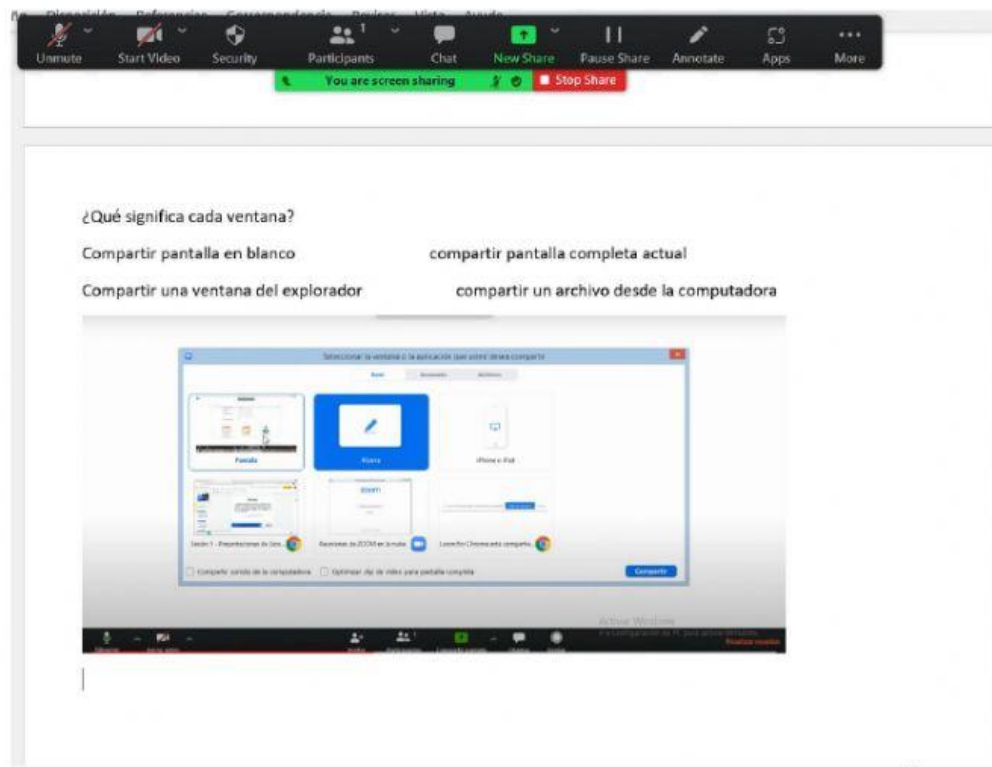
Unmute Start Video Security Participants 1 Chat New Share Pause Share Annotate Apps More

You are screen sharing Stop Share

¿Qué significa cada ventana?

Compartir pantalla en blanco compartir pantalla completa actual

Compartir una ventana del explorador compartir un archivo desde la computadora

Seleccionar la ventana o la aplicación que usted desea compartir

Básico Avanzado Archivos

Pantalla Pizarra iPhone o iPad

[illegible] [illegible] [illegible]

Compartir sonido de la computadora Optimizar clip de video para pantalla completa Compartir

Activar Windows
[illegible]